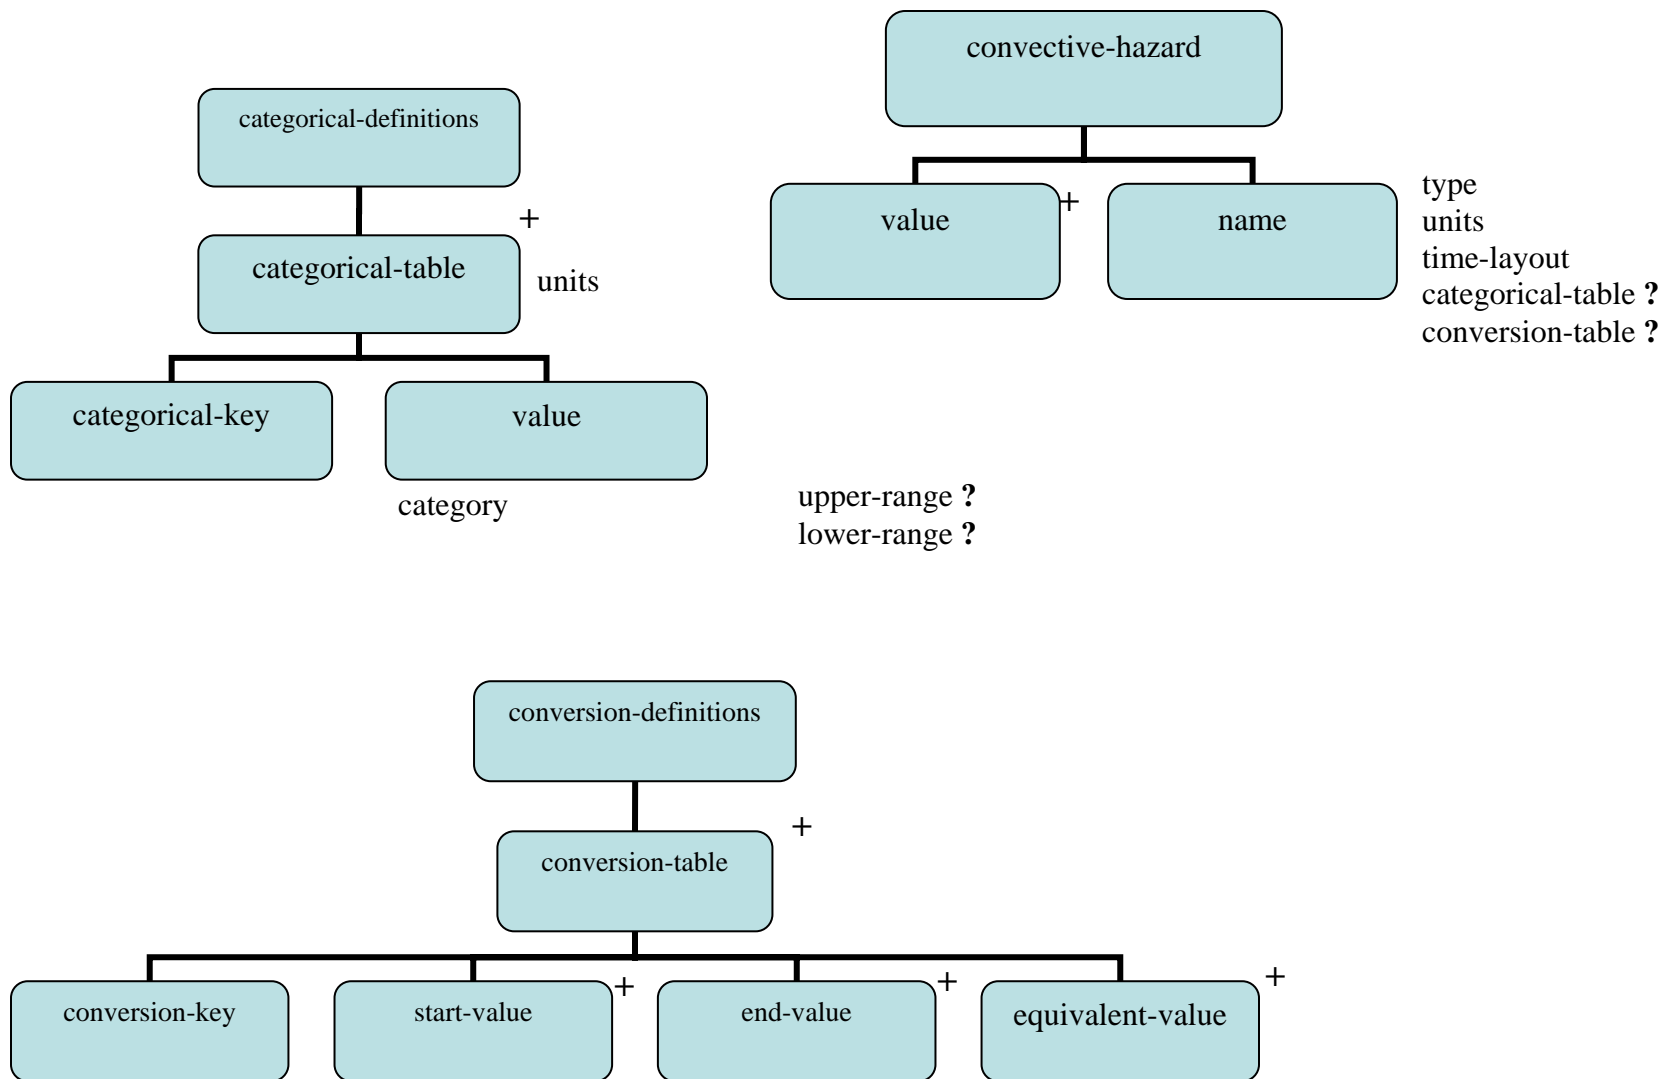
categorical-definitions

+

categorical-table

units

categorical-key

value

category

convective-hazard

value

+

name

type
units
time-layout
categorical-table **?**
conversion-table **?**

upper-range **?**
lower-range **?**

conversion-definitions

+

conversion-table

conversion-key

start-value

+

end-value

+

equivalent-value

+